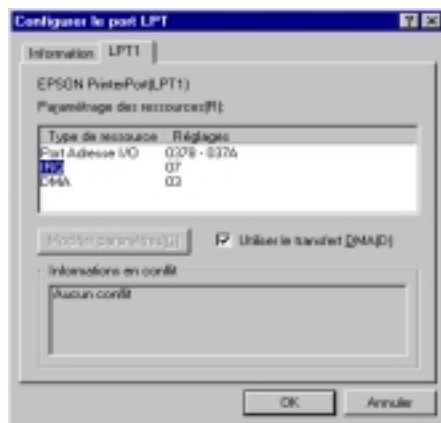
Configurer le port LPT

Information LPT1

EPSON PrinterPort(LPT1)

Paramétrage des ressources(R):

| Type de ressource | Réglages |
|---|---|
| Port Adresse I/O | 0378 - 037A |
| IRQ | 07 |
| DMA | 03 |

Modifier paramètres(U)

Utiliser le transfert DMA(D)

Informations en conflit

Aucun conflit

OK Annuler